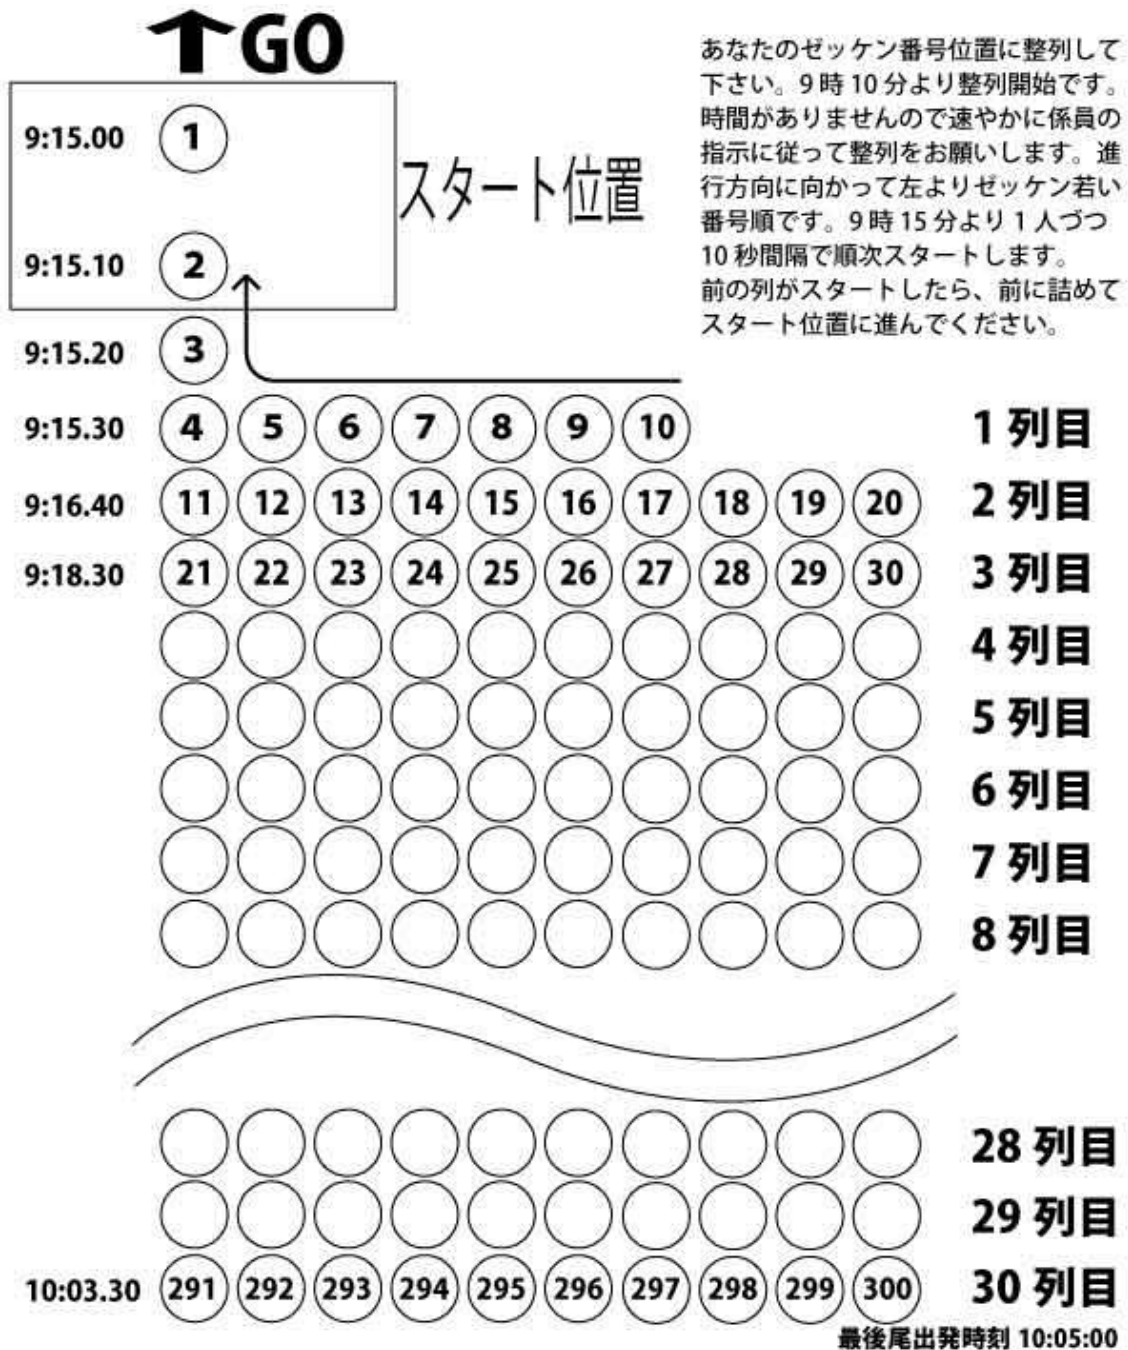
GO

あなたのゼッケン番号位置に整列して下さい。9時10分より整列開始です。時間がありませんので速やかに係員の指示に従って整列をお願いします。進行方向に向かって左よりゼッケン若い番号順です。9時15分より1人づつ10秒間隔で順次スタートします。前の列がスタートしたら、前に詰めてスタート位置に進んでください。

スタート位置

9:15.00 1
9:15.10 2
9:15.20 3
9:15.30 4 5 6 7 8 9 10 1列目
9:16.40 11 12 13 14 15 16 17 18 19 20 2列目
9:18.30 21 22 23 24 25 26 27 28 29 30 3列目
4列目
5列目
6列目
7列目
8列目
28列目
29列目
10:03.30 291 292 293 294 295 296 297 298 299 300 30列目

最後尾出発時刻 10:05:00